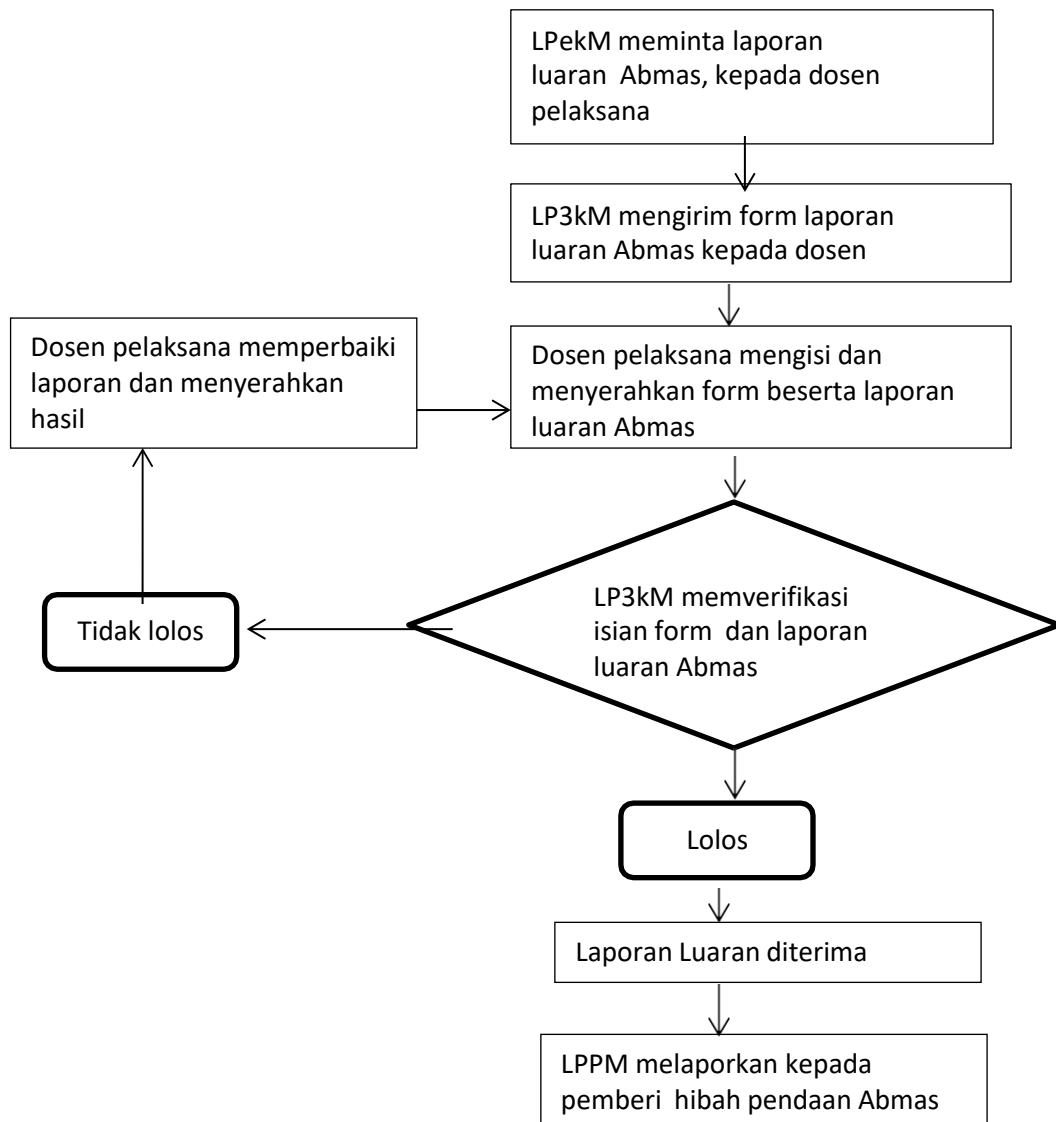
LPekM meminta laporan luaran Abmas, kepada dosen pelaksana

LP3kM mengirim form laporan luaran Abmas kepada dosen

Dosen pelaksana memperbaiki laporan dan menyerahkan hasil

Dosen pelaksana mengisi dan menyerahkan form beserta laporan luaran Abmas

LP3kM memverifikasi isian form dan laporan luaran Abmas

Tidak lolos

Lolos

Laporan Luaran diterima

LPPM melaporkan kepada pemberi hibah pendaan Abmas